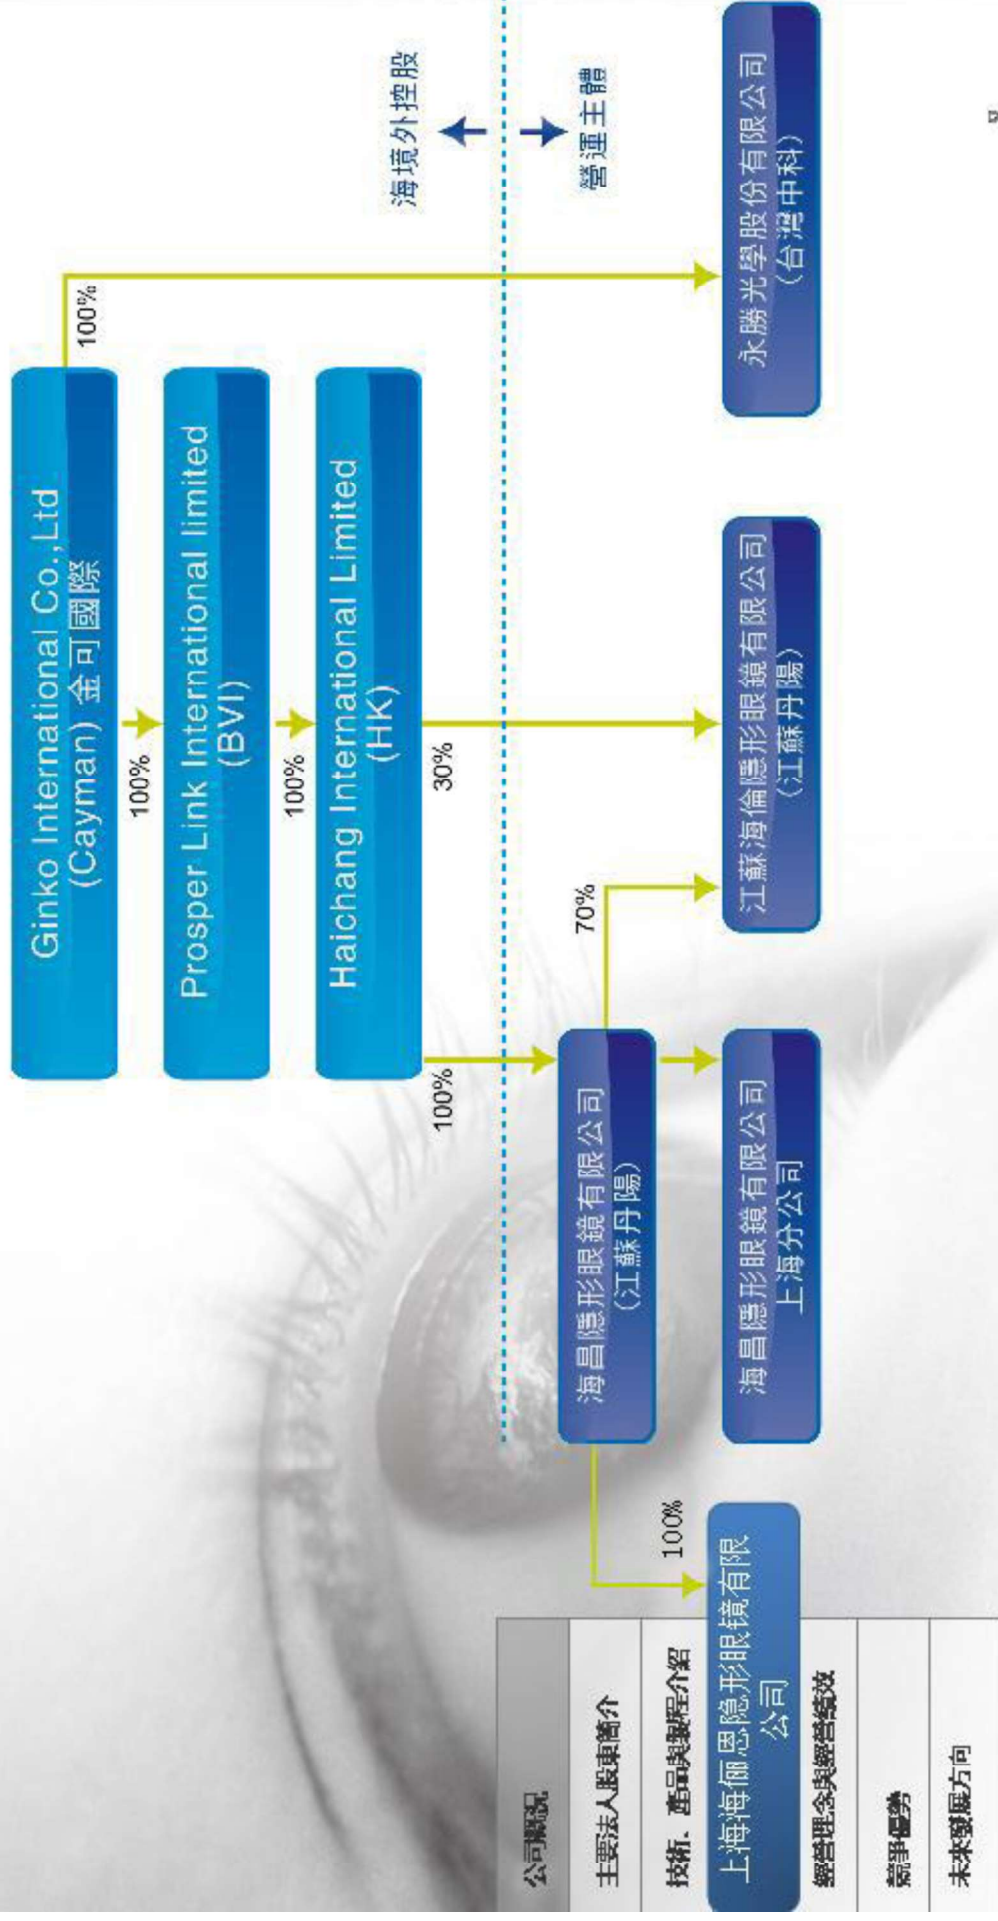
Ginko International Co.,Ltd (Cayman) 金可國際

100%

Prosper Link International limited (BVI)

100%

Haichang International Limited (HK)

100%

30%

海境外控股

營運主體

100%

永勝光學股份有限公司 (台灣中科)

海昌隱形眼鏡有限公司 (江蘇丹陽)

70%

江蘇海倫隱形眼鏡有限公司 (江蘇丹陽)

海昌隱形眼鏡有限公司 上海分公司

100%

上海海儷恩隱形眼鏡有限公司

公司概況

主要法人股東簡介

技術、產品與製程介紹

經營理念與經營績效

競爭優勢

未來發展方向